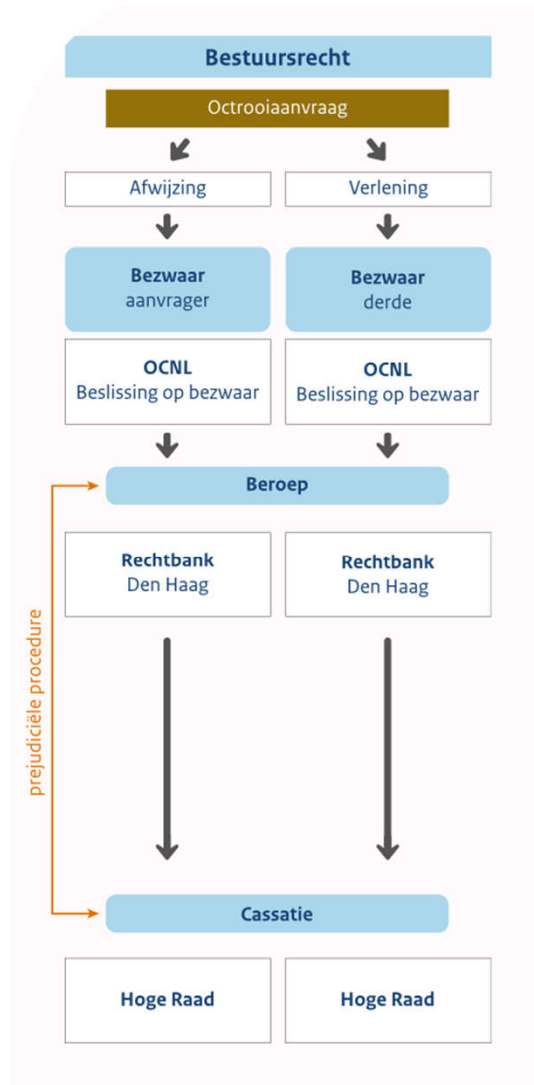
Bestuursrecht

Octrooiaanvraag

Afwijzing

Verlening

Bezwaar
aanvrager

Bezwaar
derde

OCNL
Beslissing op bezwaar

OCNL
Beslissing op bezwaar

Beroep

prejudiciële procedure

Rechtbank
Den Haag

Rechtbank
Den Haag

Cassatie

Hoge Raad

Hoge Raad